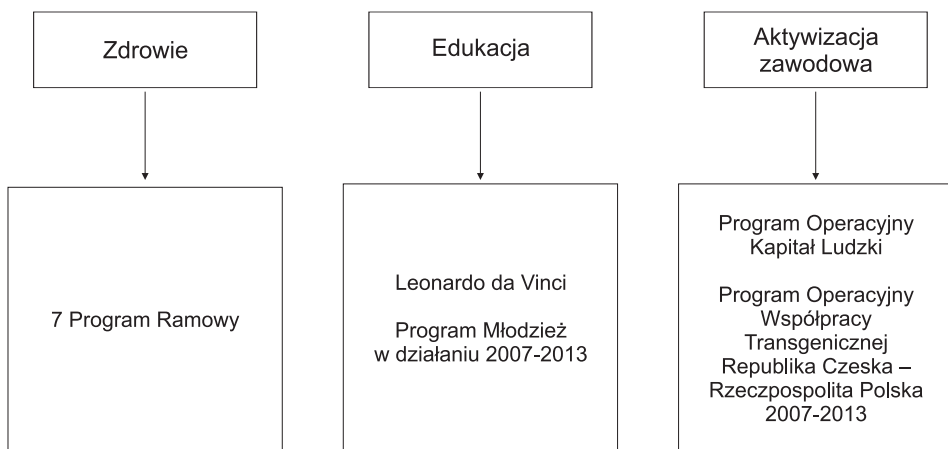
Zdrowie

Edukacja

Aktywizacja zawodowa

7 Program Ramowy

Leonardo da Vinci

Program Młodzież w działaniu 2007-2013

Program Operacyjny Kapitał Ludzki

Program Operacyjny Współpracy Transgenicznej Republika Czeska – Rzeczpospolita Polska 2007-2013